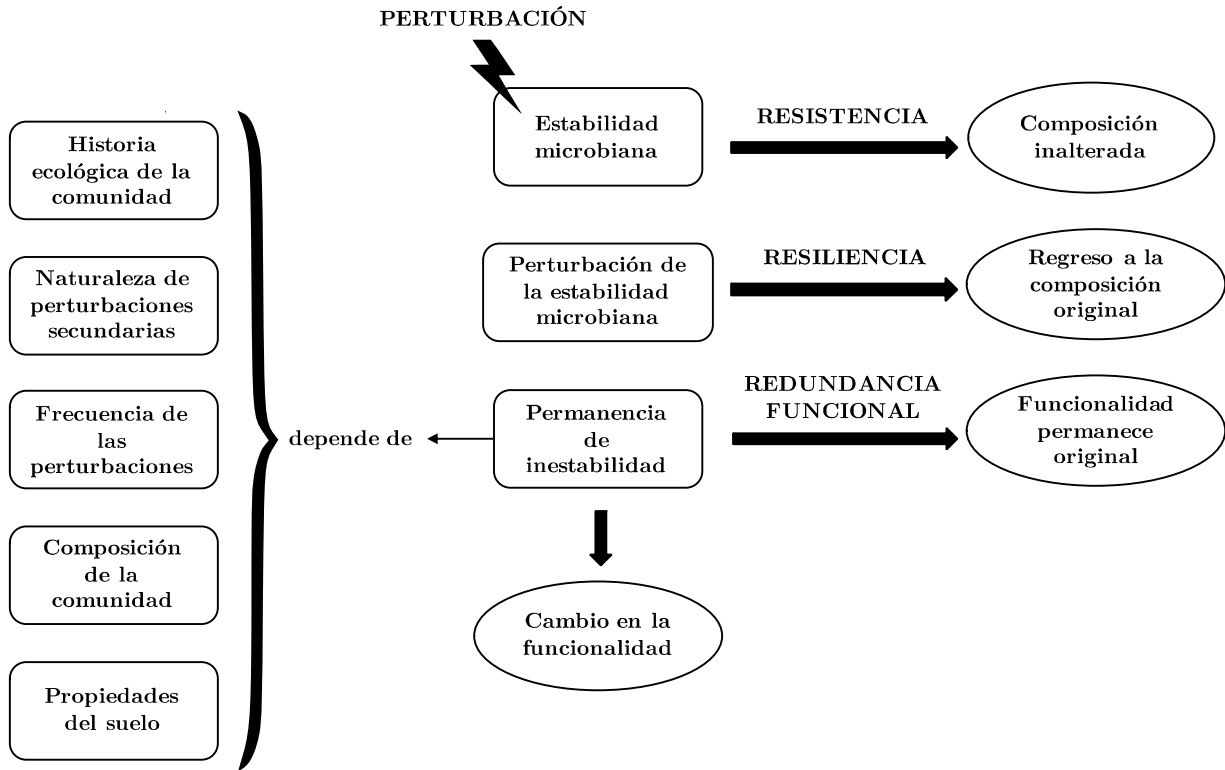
PERTURBACIÓN

Estabilidad microbiana

RESISTENCIA

Composición inalterada

Perturbación de la estabilidad microbiana

RESILIENCIA

Regreso a la composición original

Permanencia de inestabilidad

REDUNDANCIA FUNCIONAL

Funcionalidad permanece original

Cambio en la funcionalidad

depende de

Historia ecológica de la comunidad

Naturaleza de perturbaciones secundarias

Frecuencia de las perturbaciones

Composición de la comunidad

Propiedades del suelo